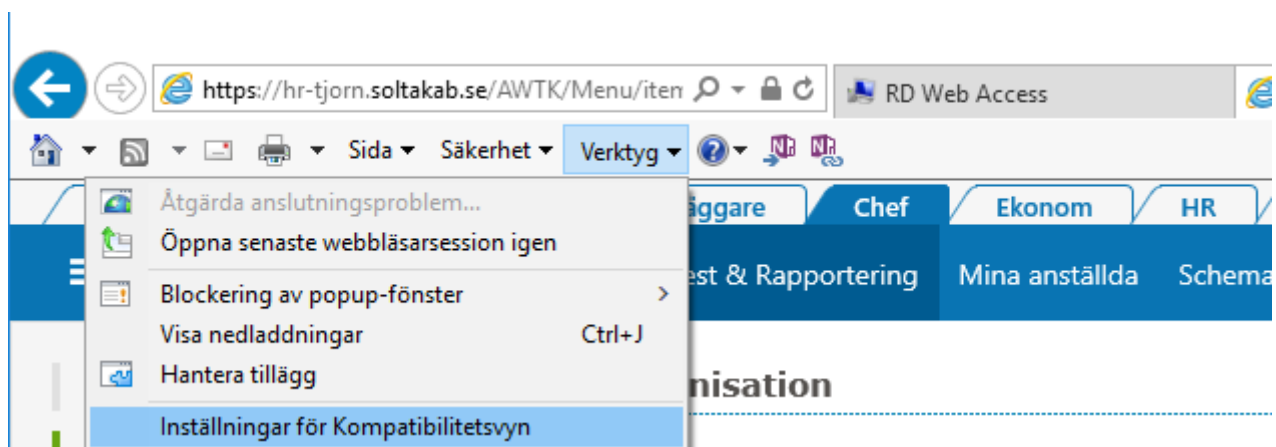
https://hr-tjorn.soltakab.se/AWTK/Menu/iten

RD Web Access

Sida ▾ Säkerhet ▾ Verktyg ▾

Åtgärda anslutningsproblem...
Öppna senaste webbläsarsession igen
Blockering av popup-fönster >
Visa nedladdningar Ctrl+J
Hantera tillägg
Inställningar för Kompatibilitetsvyn

äggare Chef Ekonom HR

est & Rapportering Mina anställda Schema

nisation